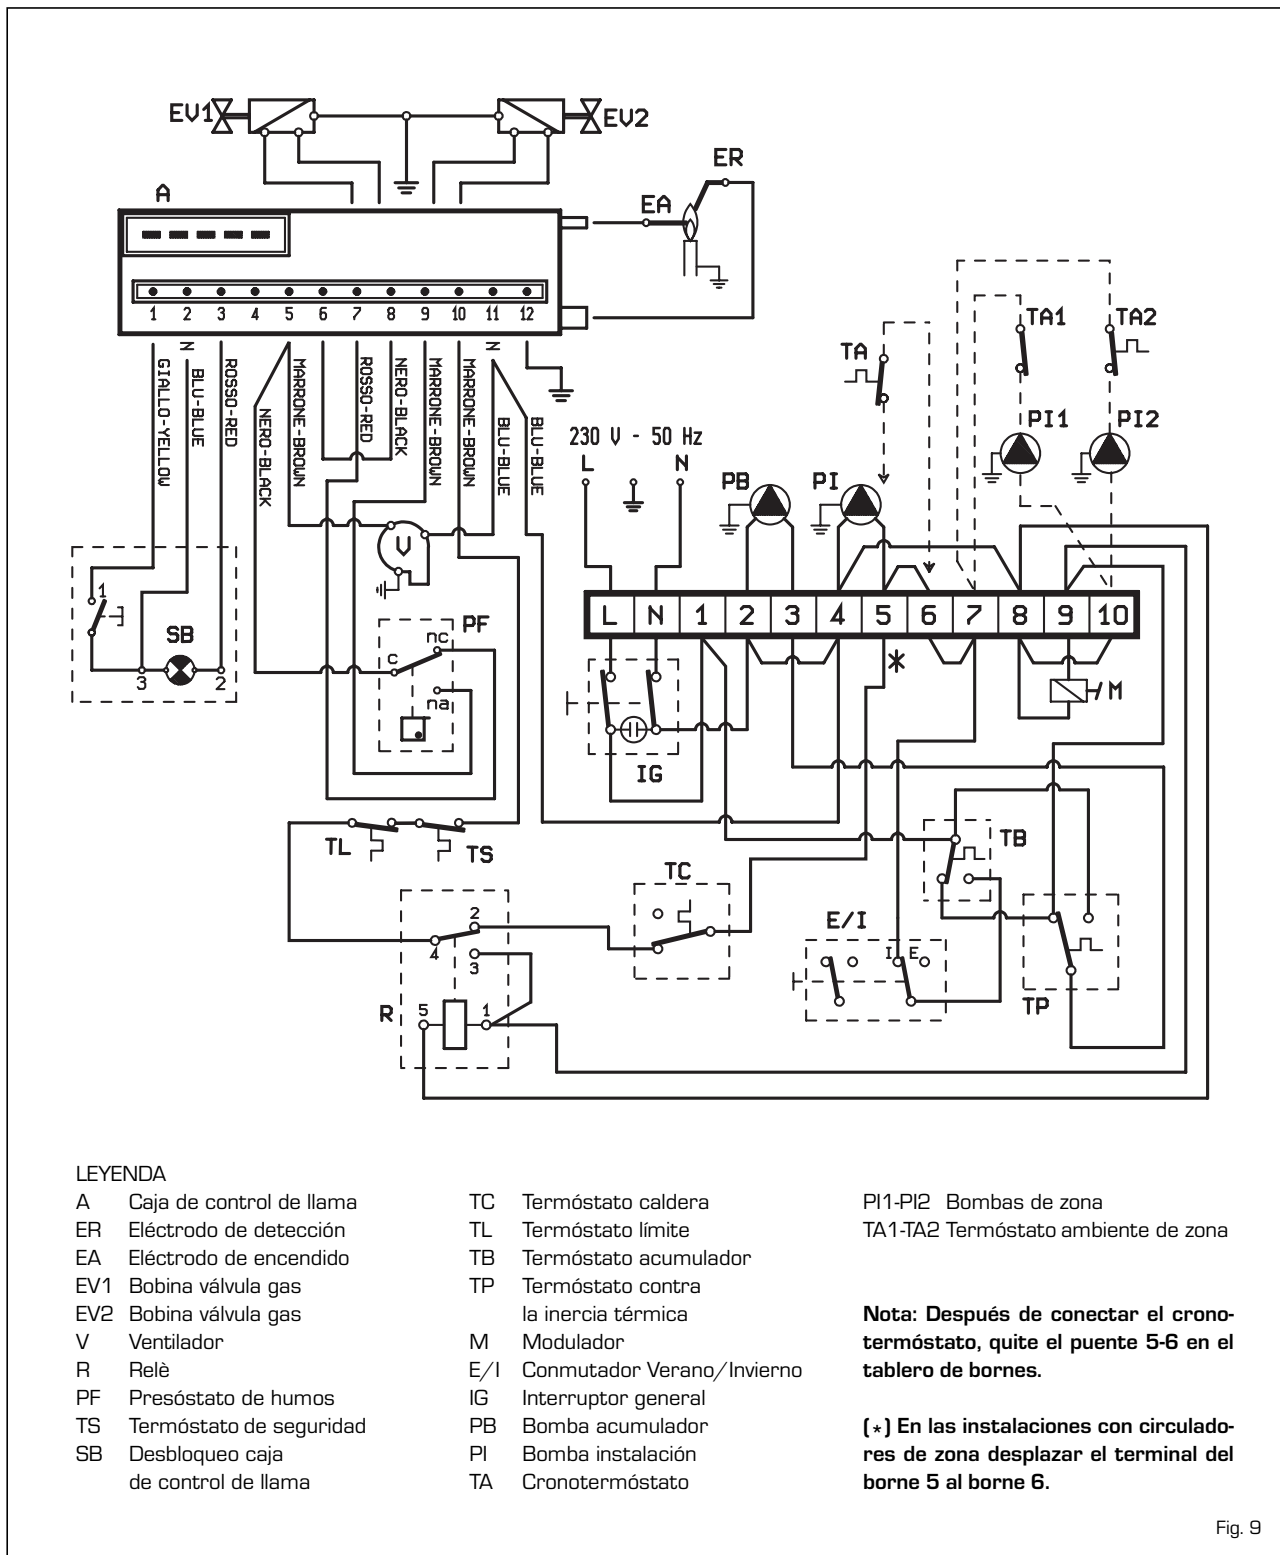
EV1 EV2

A

ER

EA

1 2 3 4 5 6 7 8 9 10 11 12

N N

GIALLO-YELLOW BLU-BLUE ROSSO-RED NERO-BLACK MARRONE-BROWN ROSSO-RED NERO-BLACK MARRONE-BROWN MARRONE-BROWN BLU-BLUE BLU-BLUE

TA TA1 TA2

PI1 PI2

230 V - 50 Hz
L N

PB PI

V

1

SB

3 2

nc PF
c
na

L N 1 2 3 4 5 6 7 8 9 10

*

M

IG

TL TS

TB

TC

2
4
3

E/I
I E

R
5 1

TP

LEYENDA
A Caja de control de llama
ER Eléctrodo de detección
EA Eléctrodo de encendido
EV1 Bobina válvula gas
EV2 Bobina válvula gas
V Ventilador
R Relè
PF Presóstato de humos
TS Termóstato de seguridad
SB Desbloqueo caja de control de llama

TC Termóstato caldera
TL Termóstato límite
TB Termóstato acumulador
TP Termóstato contra la inercia térmica
M Modulador
E/I Conmutador Verano/Invierno
IG Interruptor general
PB Bomba acumulador
PI Bomba instalación
TA Cronotermóstato

PI1-PI2 Bombas de zona
TA1-TA2 Termóstato ambiente de zona

**Nota: Después de conectar el cronotermóstato, quite el puente 5-6 en el tablero de bornes.**

**(*) En las instalaciones con circuladores de zona desplazar el terminal del borne 5 al borne 6.**

Fig. 9